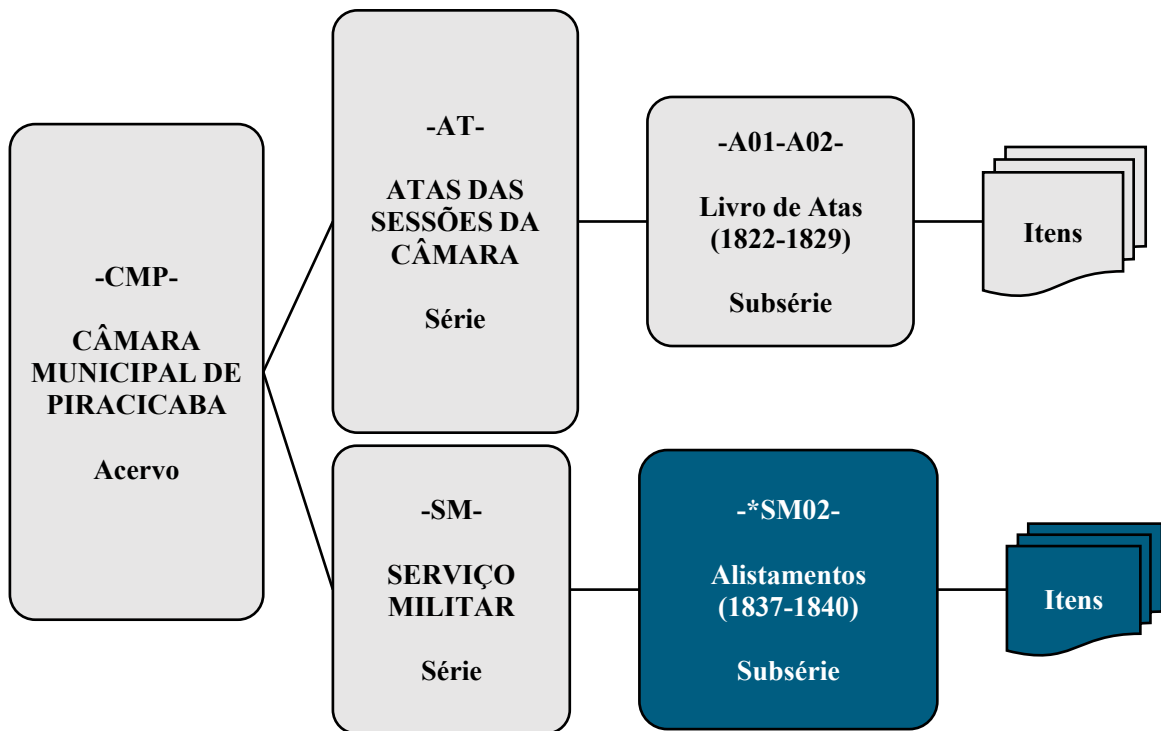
-CMP-

CÂMARA MUNICIPAL DE PIRACICABA

Acervo

-AT-

ATAS DAS SESSÕES DA CÂMARA

Série

-A01-A02-

Livro de Atas (1822-1829)

Subsérie

Itens

-SM-

SERVIÇO MILITAR

Série

-*SM02-

Alistamentos (1837-1840)

Subsérie

Itens